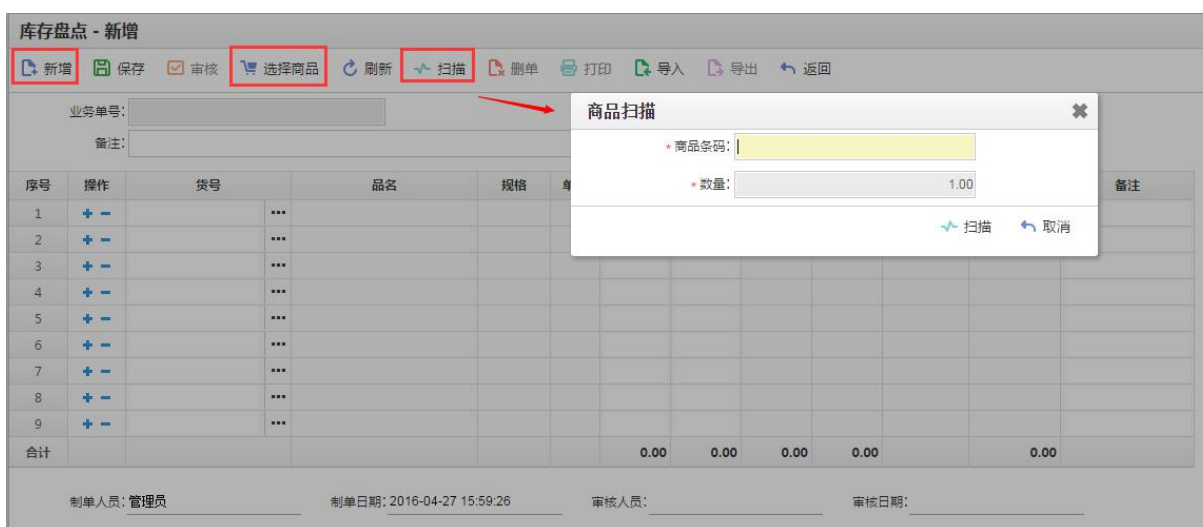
库存盘点 - 新增

新增 保存 审核 选择商品 刷新 扫描 删单 打印 导入 导出 返回

业务单号:

备注:

商品扫描

* 商品条码:

* 数量: 1.00

扫描 取消

| 序号 | 操作 | 货号 | | 品名 | 规格 | 单 | | | | | | 备注 |
|---|---|---|---|---|---|---|---|---|---|---|---|---|
| 1 | + − | | ··· | | | | | | | | | |
| 2 | + − | | ··· | | | | | | | | | |
| 3 | + − | | ··· | | | | | | | | | |
| 4 | + − | | ··· | | | | | | | | | |
| 5 | + − | | ··· | | | | | | | | | |
| 6 | + − | | ··· | | | | | | | | | |
| 7 | + − | | ··· | | | | | | | | | |
| 8 | + − | | ··· | | | | | | | | | |
| 9 | + − | | ··· | | | | | | | | | |
| 合计 | | | | | | | 0.00 | 0.00 | 0.00 | 0.00 | 0.00 | |

制单人员: 管理员 制单日期: 2016-04-27 15:59:26 审核人员: 审核日期: